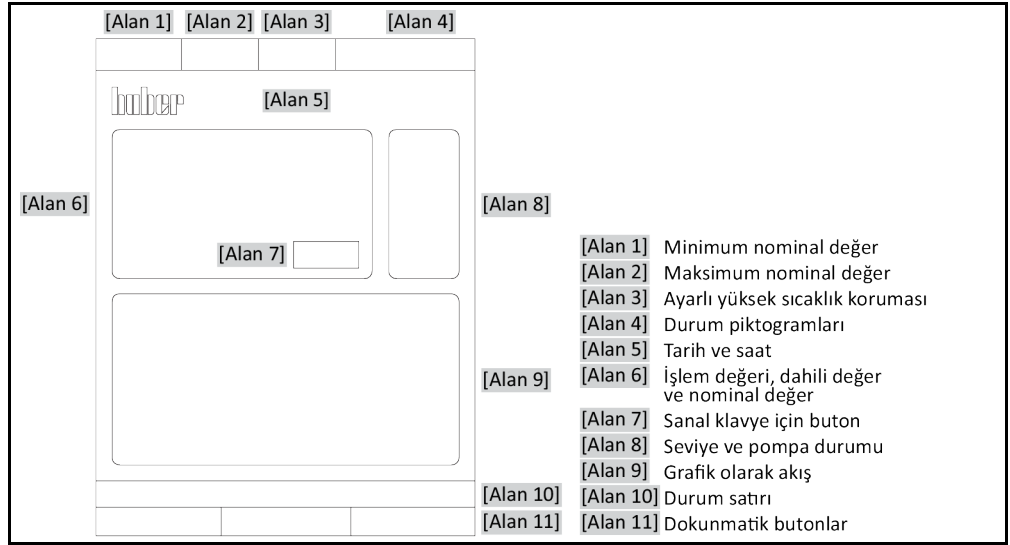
[Alan 1] [Alan 2] [Alan 3] [Alan 4]

huber [Alan 5]

[Alan 6]

[Alan 7]

[Alan 8]

[Alan 9]

[Alan 10]

[Alan 11]

[Alan 1] Minimum nominal değer
[Alan 2] Maksimum nominal değer
[Alan 3] Ayarlı yüksek sıcaklık koruması
[Alan 4] Durum piktogramları
[Alan 5] Tarih ve saat
[Alan 6] İşlem değeri, dahili değer ve nominal değer
[Alan 7] Sanal klavye için buton
[Alan 8] Seviye ve pompa durumu
[Alan 9] Grafik olarak akış
[Alan 10] Durum satırı
[Alan 11] Dokunmatik butonlar